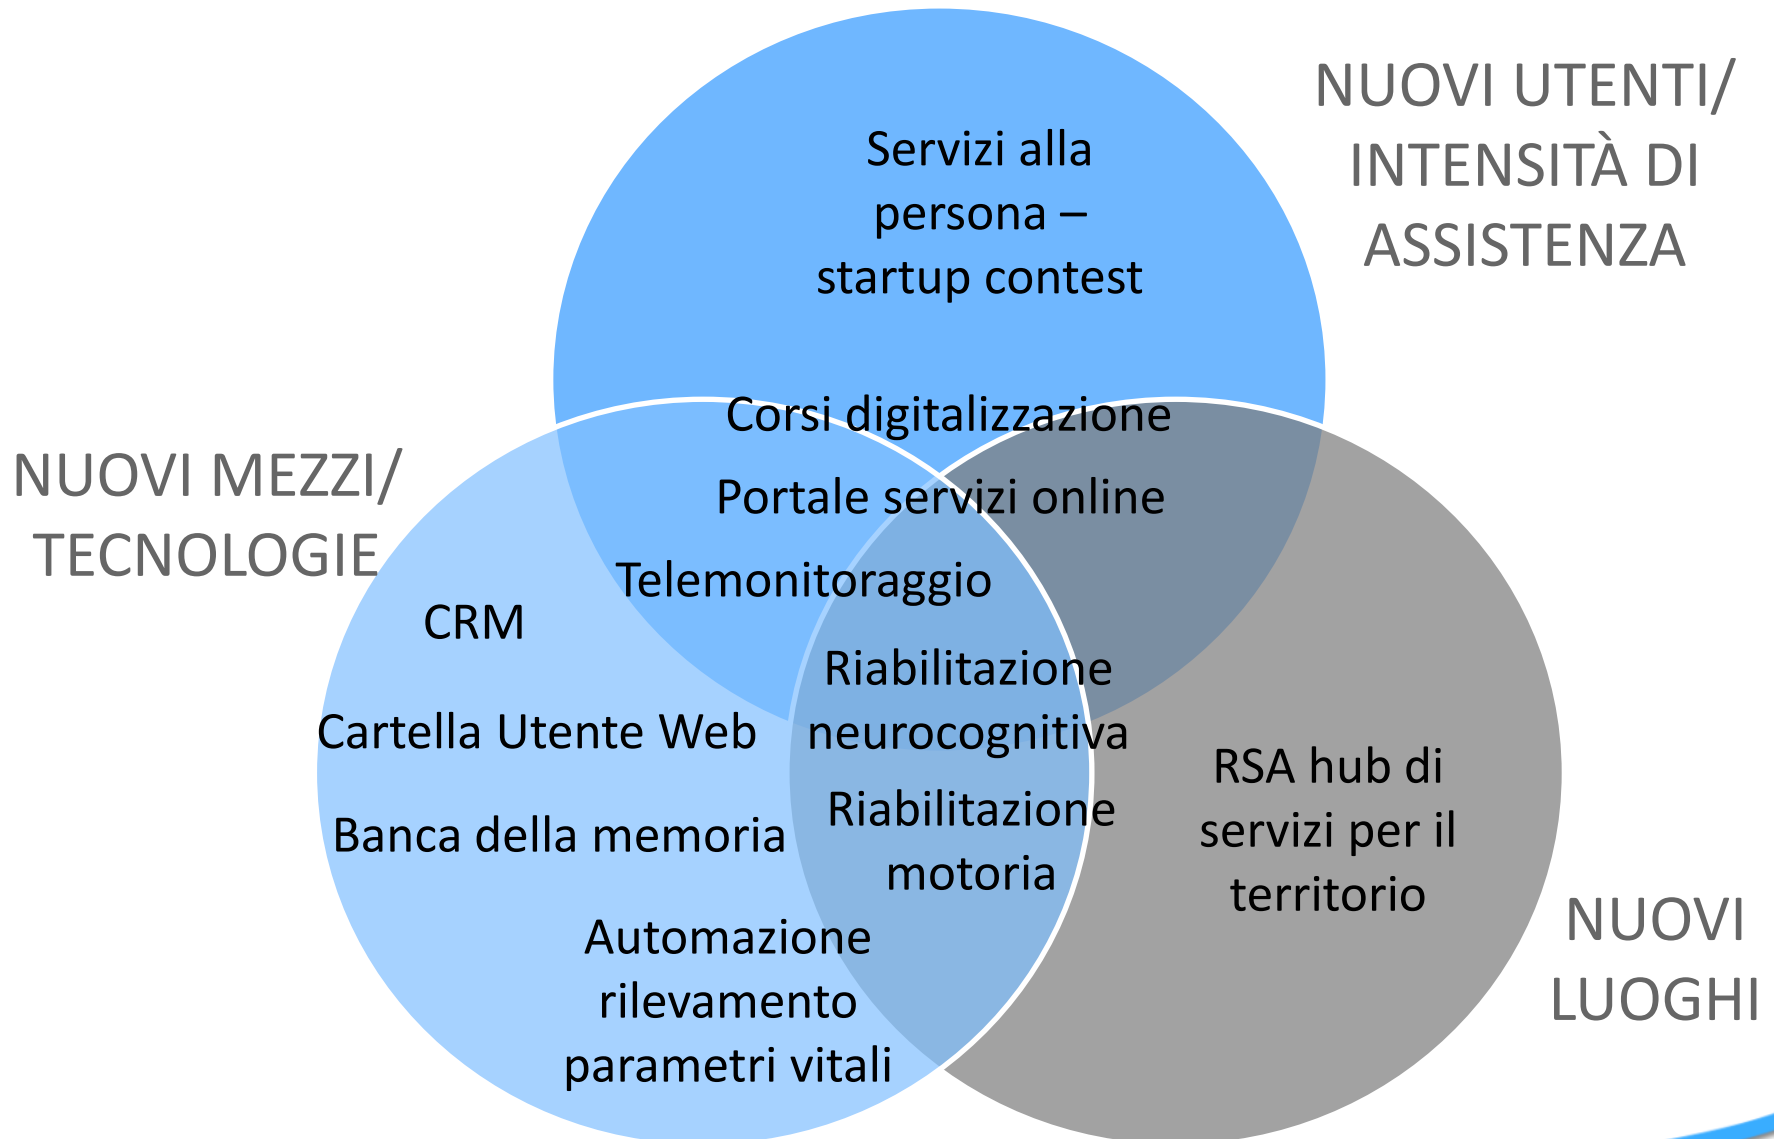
NUOVI UTENTI/ INTENSITÀ DI ASSISTENZA

Servizi alla persona – startup contest

NUOVI MEZZI/ TECNOLOGIE

Corsi digitalizzazione

Portale servizi online

Telemonitoraggio

CRM

Cartella Utente Web

Banca della memoria

Automazione rilevamento parametri vitali

Riabilitazione neurocognitiva

Riabilitazione motoria

RSA hub di servizi per il territorio

NUOVI LUOGHI